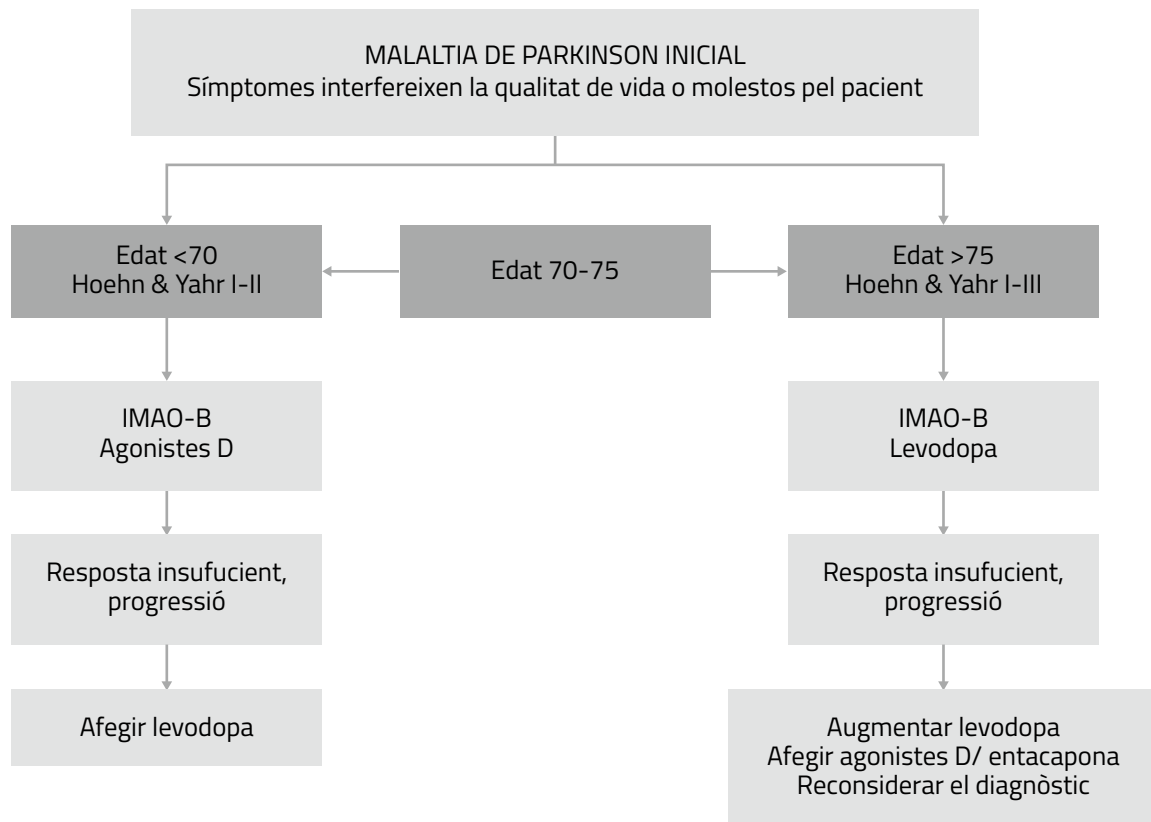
MALALTIA DE PARKINSON INICIAL
Símptomes interfereixen la qualitat de vida o molestos pel pacient

Edat <70
Hoehn & Yahr I-II

Edat 70-75

Edat >75
Hoehn & Yahr I-III

IMAO-B
Agonistes D

Resposta insufucient, progressió

Afegir levodopa

IMAO-B
Levodopa

Resposta insufucient, progressió

Augmentar levodopa
Afegir agonistes D/ entacapona
Reconsiderar el diagnòstic